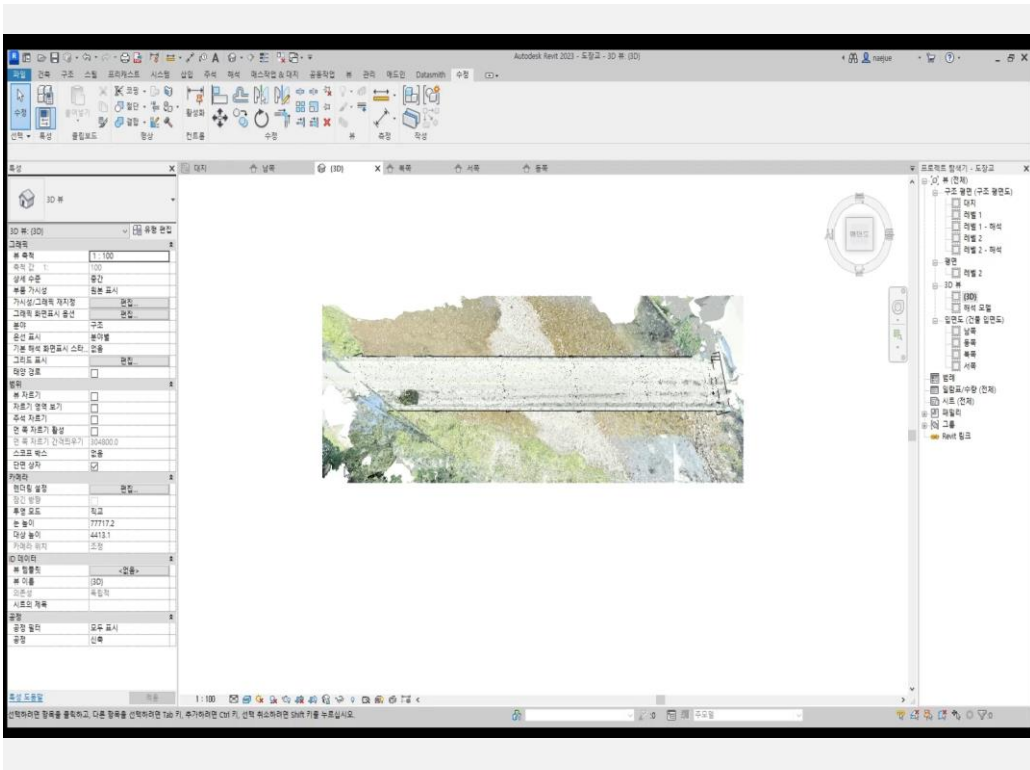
Autodesk Revit 2023 - 도장교 - 3D 뷰: {3D}

파일 건축 구조 스틸 프리캐스트 시스템 삽입 주석 해석 매스작업 & 대지 공동작업 뷰 관리 애드인 Datasmith 수정

선택 특성 클립보드 형상 컨트롤 수정 뷰 측정 작성

특성

3D 뷰

3D 뷰: {3D} 유형 편집

| 그래픽 | |
|---|---|
| 뷰 축척 | 1 : 100 |
| 축척 값 1: | 100 |
| 상세 수준 | 중간 |
| 부품 가시성 | 원본 표시 |
| 가시성/그래픽 재지정 | 편집... |
| 그래픽 화면표시 옵션 | 편집... |
| 분야 | 구조 |
| 은선 표시 | 분야별 |
| 기본 해석 화면표시 스타... | 없음 |
| 그리드 표시 | 편집... |
| 태양 경로 | |
| 범위 | |
| 뷰 자르기 | |
| 자르기 영역 보기 | |
| 주석 자르기 | |
| 먼 쪽 자르기 활성 | |
| 먼 쪽 자르기 간격띄우기 | 304800.0 |
| 스코프 박스 | 없음 |
| 단면 상자 | |
| 카메라 | |
| 렌더링 설정 | 편집... |
| 잠긴 방향 | |
| 투영 모드 | 직교 |
| 눈 높이 | 77717.2 |
| 대상 높이 | 4413.1 |
| 카메라 위치 | 조정 |
| ID 데이터 | |
| 뷰 템플릿 | <없음> |
| 뷰 이름 | {3D} |
| 의존성 | 독립적 |
| 시트의 제목 | |
| 공정 | |
| 공정 필터 | 모두 표시 |
| 공정 | 신축 |

특성 도움말 적용

대지 남쪽 {3D} 북쪽 서쪽 동쪽

평면도

프로젝트 탐색기 - 도장교

뷰 (전체)
구조 평면 (구조 평면도)
대지
레벨 1
레벨 1 - 해석
레벨 2
레벨 2 - 해석
평면
레벨 2
3D 뷰
{3D}
해석 모델
입면도 (건물 입면도)
남쪽
동쪽
북쪽
서쪽
범례
일람표/수량 (전체)
시트 (전체)
패밀리
그룹
Revit 링크

1 : 100

선택하려면 항목을 클릭하고, 다른 항목을 선택하려면 Tab 키, 추가하려면 Ctrl 키, 선택 취소하려면 Shift 키를 누르십시오.

:0 주모델